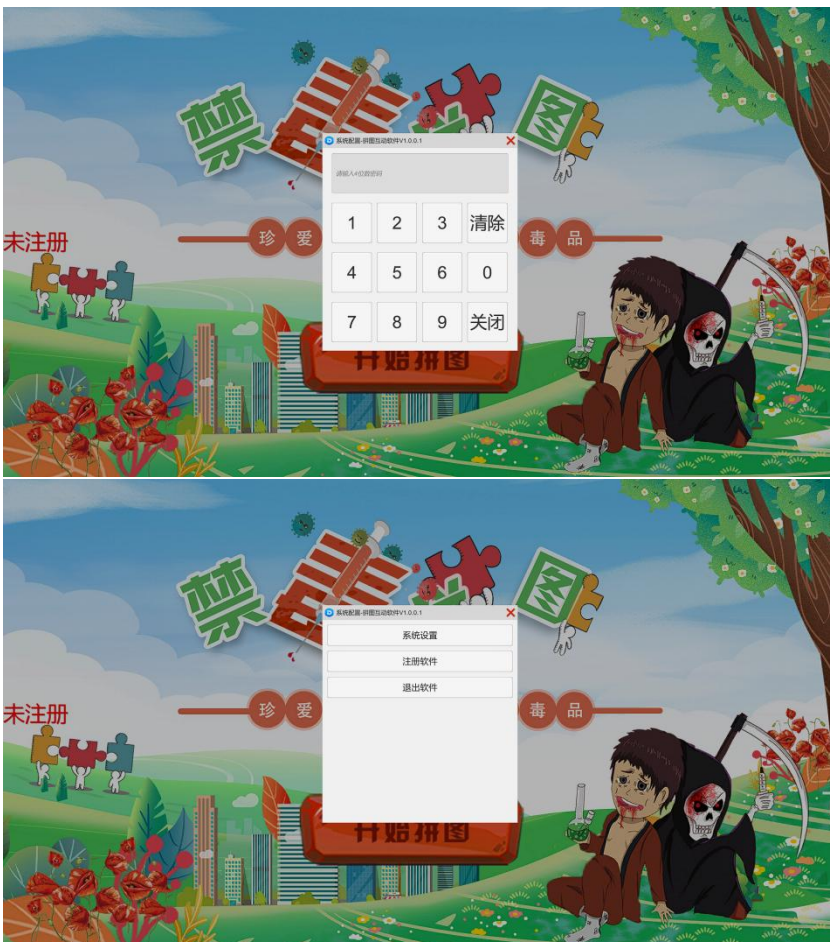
禁毒拼图

系统配置-拼图互动软件V1.0.0.1

请输入4位数密码

未注册

珍 爱

毒 品

| 1 | 2 | 3 | 清除 |
|---|---|---|---|
| 4 | 5 | 6 | 0 |
| 7 | 8 | 9 | 关闭 |

开始拼图

禁毒拼图

系统配置-拼图互动软件V1.0.0.1

系统设置

注册软件

退出软件

未注册

珍 爱

毒 品

开始拼图